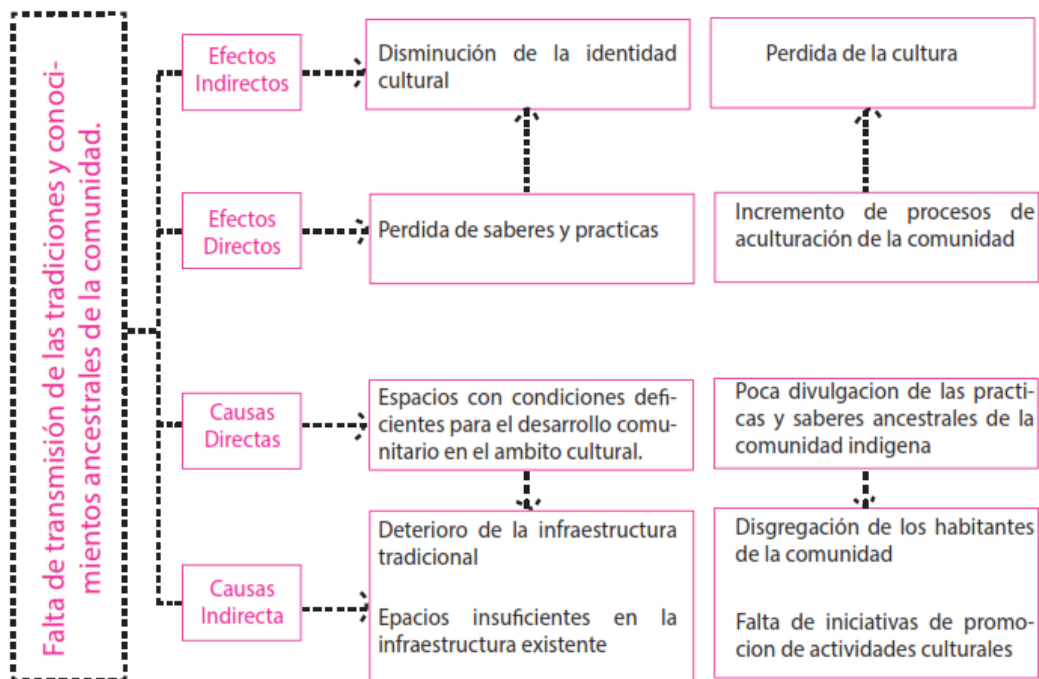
Falta de transmisión de las tradiciones y conocimientos ancestrales de la comunidad.

Efectos Indirectos

Disminución de la identidad cultural

Perdida de la cultura

Efectos Directos

Perdida de saberes y practicas

Incremento de procesos de aculturación de la comunidad

Causas Directas

Espacios con condiciones deficientes para el desarrollo comunitario en el ambito cultural.

Poca divulgacion de las practicas y saberes ancestrales de la comunidad indigena

Causas Indirecta

Deterioro de la infraestructura tradicional

Epacios insuficientes en la infraestructura existente

Disgregación de los habitantes de la comunidad

Falta de iniciativas de promocion de actividades culturales